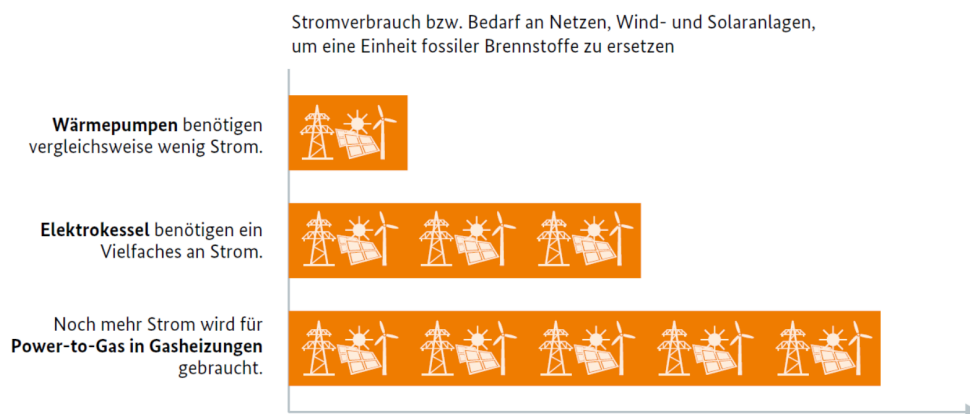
Stromverbrauch bzw. Bedarf an Netzen, Wind- und Solaranlagen, um eine Einheit fossiler Brennstoffe zu ersetzen

**Wärmepumpen** benötigen vergleichsweise wenig Strom.

**Elektrokessel** benötigen ein Vielfaches an Strom.

Noch mehr Strom wird für **Power-to-Gas in Gasheizungen** gebraucht.